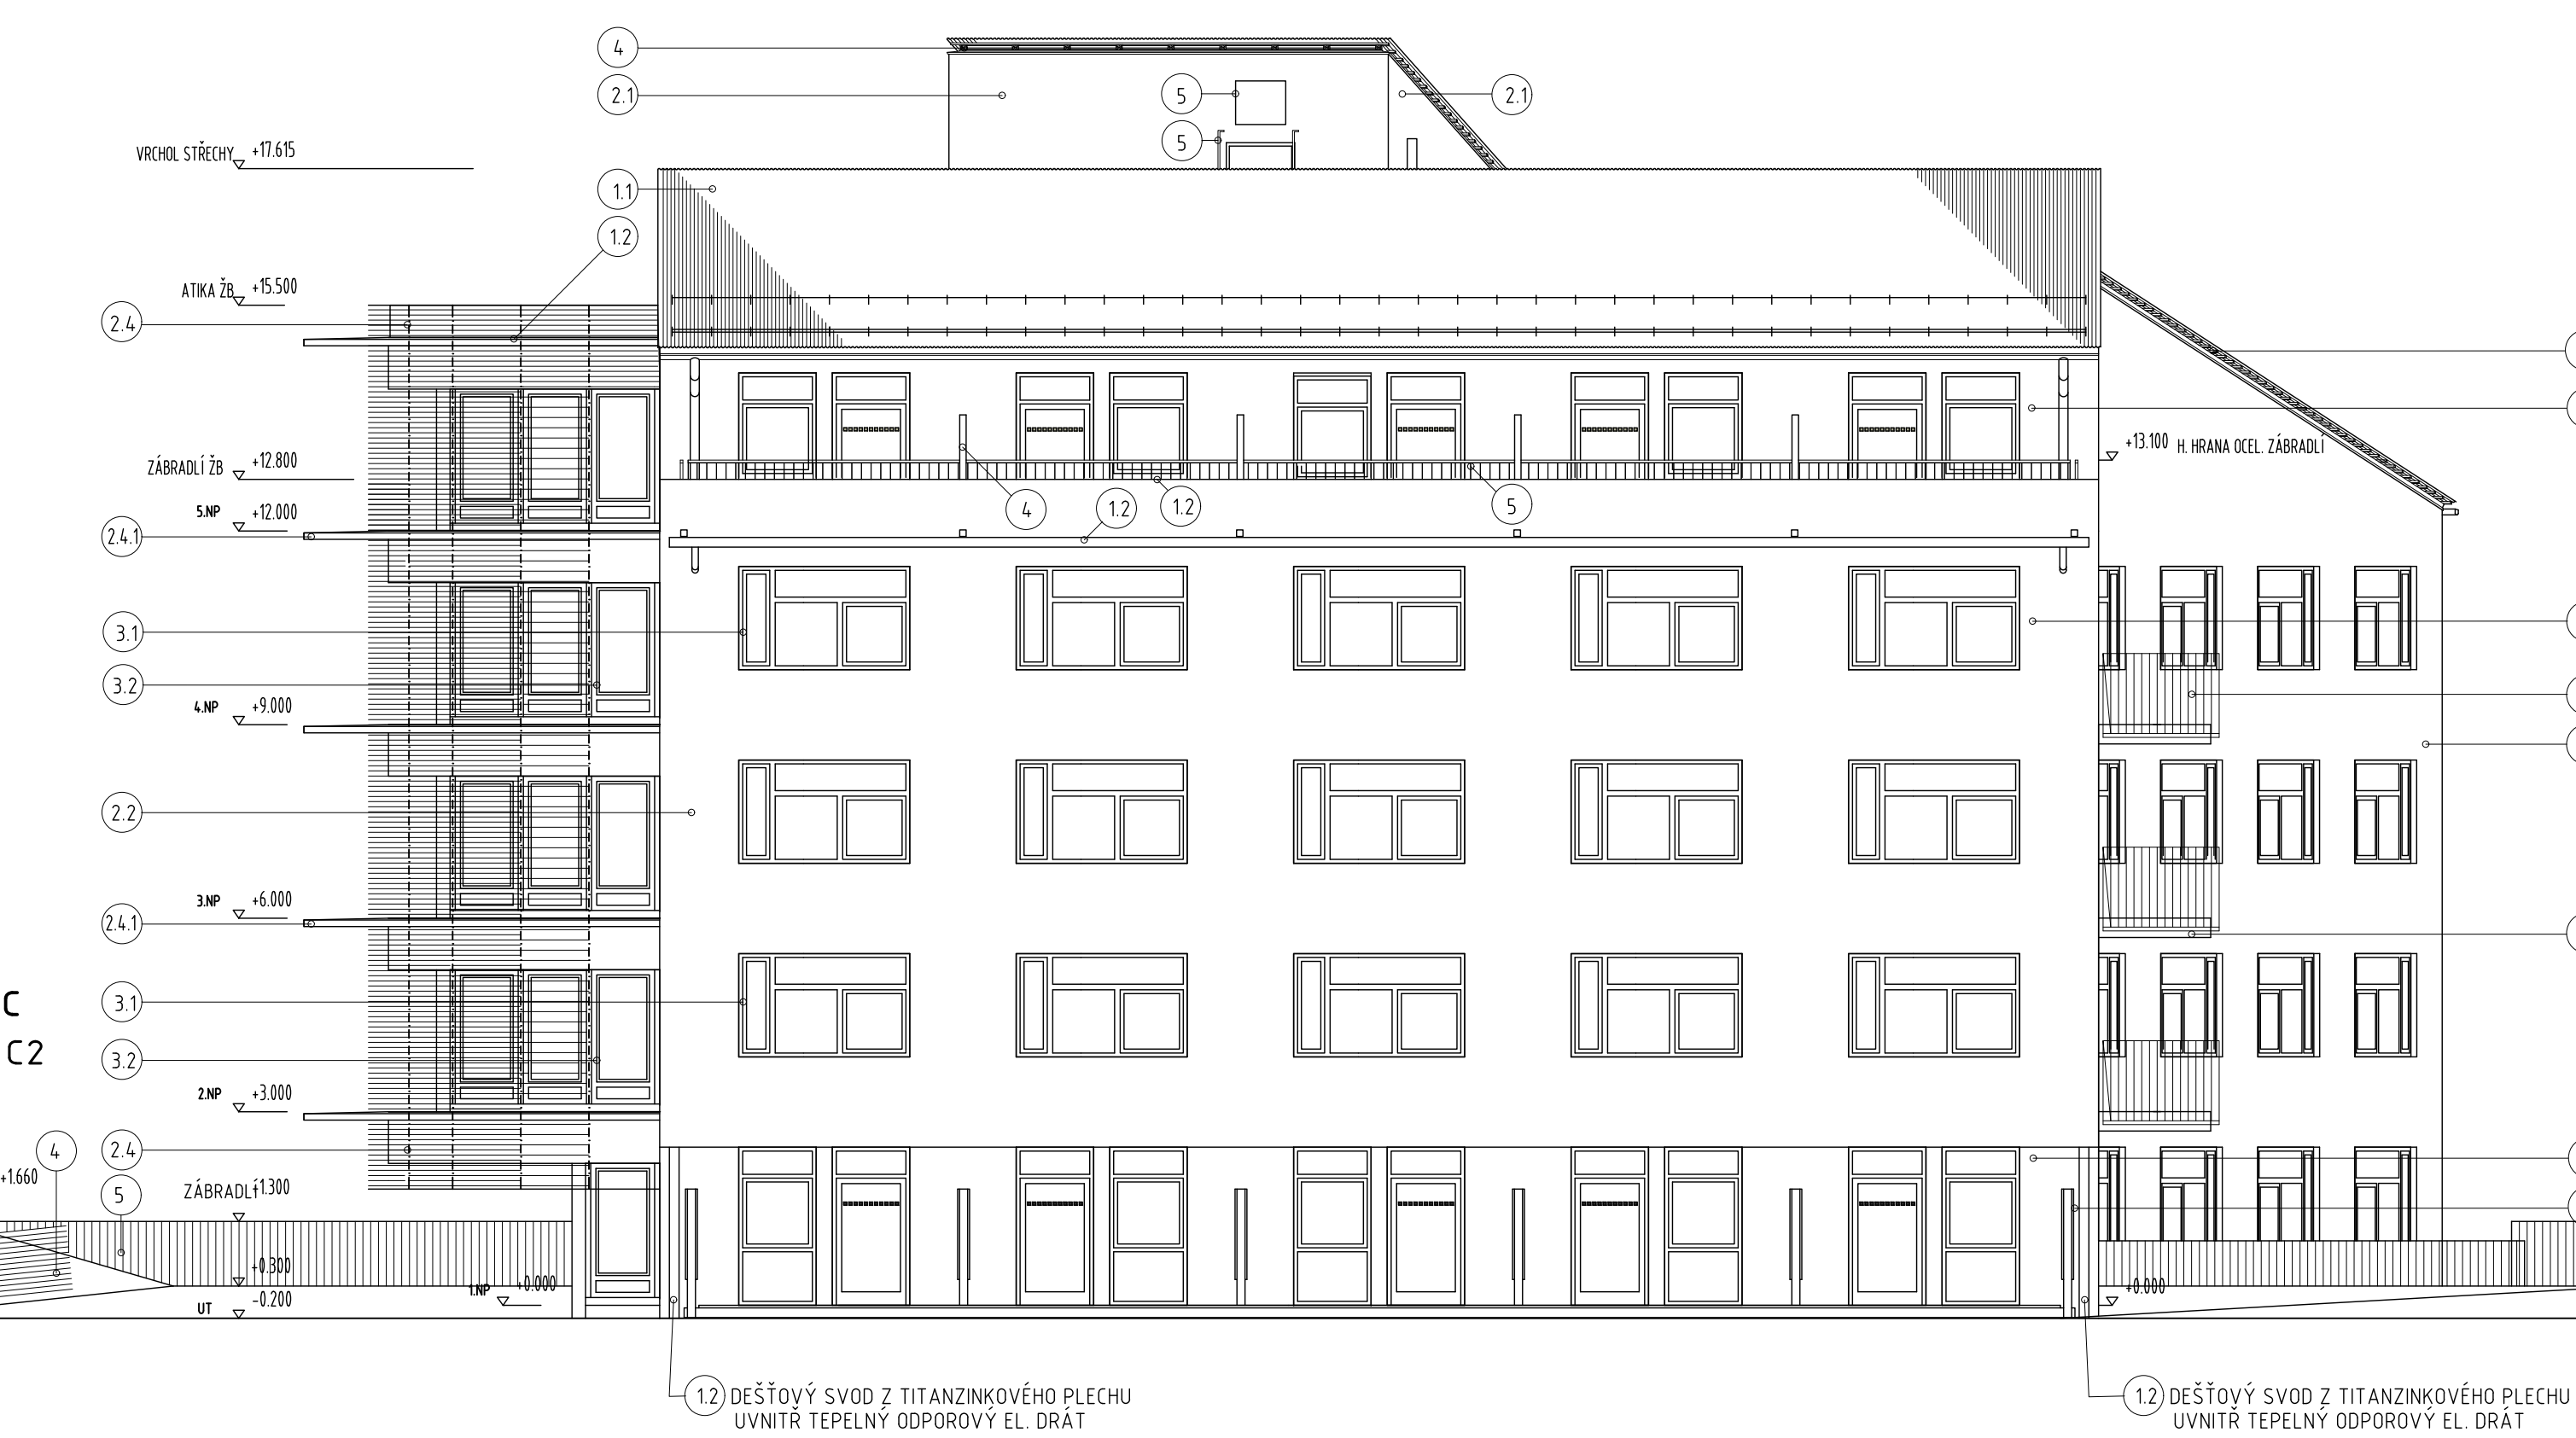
4
2.1
5
2.1
5
VRCHOL STŘECHY +17.615
1.1
1.2
ATIKA ŽB +15.500
2.4
ZÁBRADLÍ ŽB +12.800
+13.100 H. HRANA OCEL. ZÁBRADLÍ
4
1.2
1.2
5
5.NP +12.000
2.4.1
3.1
3.2
4.NP +9.000
2.2
3.NP +6.000
2.4.1
C
C2
3.1
3.2
2.NP +3.000
4
2.4
+1.660
5
ZÁBRADLÍ +1.300
+0.300
1.NP +0.000
UT -0.200
+0.000
1.2 DEŠŤOVÝ SVOD Z TITANZINKOVÉHO PLECHU UVNITŘ TEPELNÝ ODPOROVÝ EL. DRÁT
1.2 DEŠŤOVÝ SVOD Z TITANZINKOVÉHO PLECHU UVNITŘ TEPELNÝ ODPOROVÝ EL. DRÁT